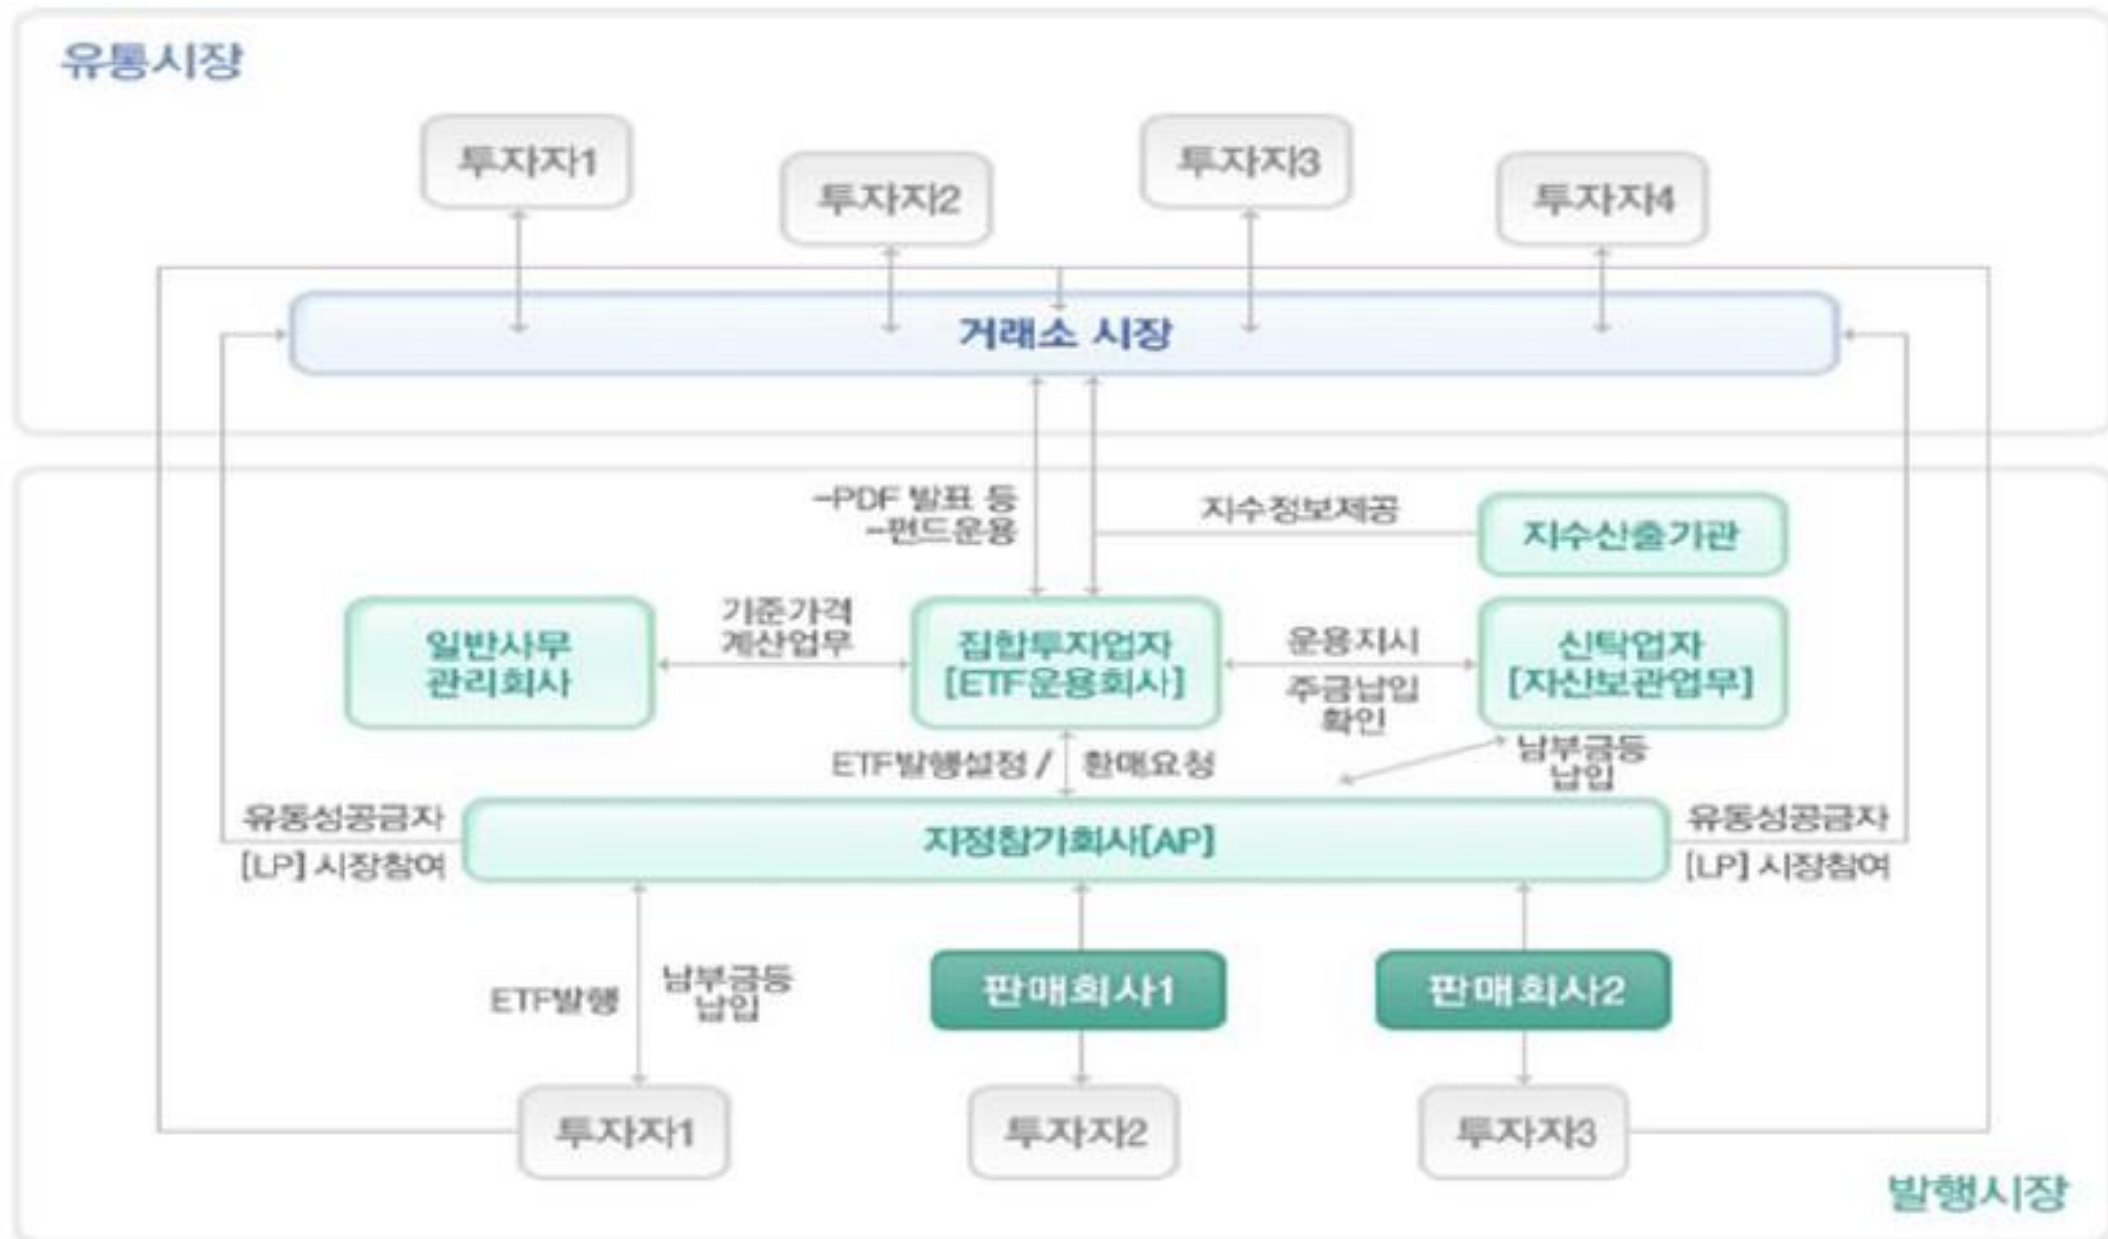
유통시장

투자자1

투자자2

투자자3

투자자4

거래소 시장

-PDF 발표 등
-펀드운용

지수정보제공

지수산출기관

기준가격
계산업무

일반사무
관리회사

집합투자업자
[ETF운용회사]

운용지시

주금납입
확인

신탁업자
[자산보관업무]

ETF발행설정 / 환매요청

납부금등
납입

유동성공급자
[LP] 시장참여

지정참가회사[AP]

유동성공급자
[LP] 시장참여

ETF발행

납부금등
납입

판매회사1

판매회사2

투자자1

투자자2

투자자3

발행시장